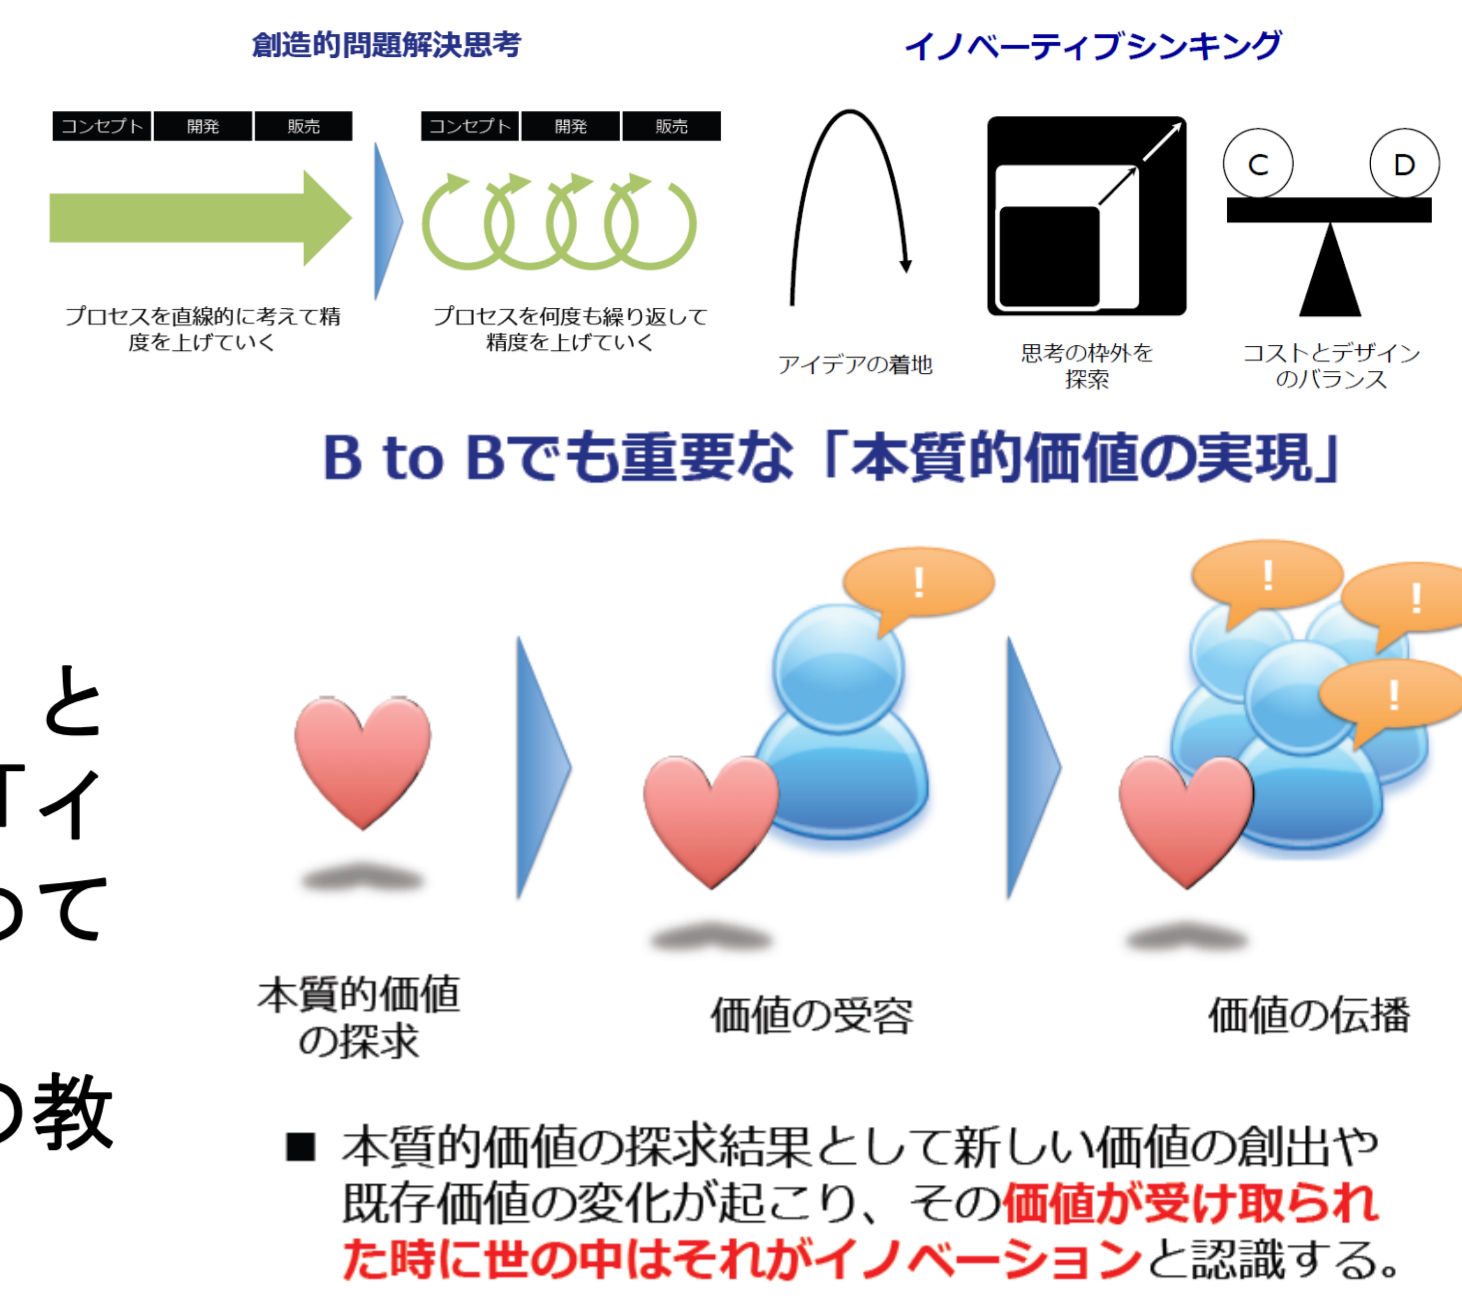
創造的問題解決思考

| コンセプト | 開発 | 販売 |
|---|---|---|

プロセスを直線的に考えて精度を上げていく

| コンセプト | 開発 | 販売 |
|---|---|---|

プロセスを何度も繰り返して精度を上げていく

イノベーティブシンキング

アイデアの着地

思考の枠外を探索

C D

コストとデザインのバランス

B to Bでも重要な「本質的価値の実現」

と
「イ
って
の教

!
!
!
!

本質的価値の探求

価値の受容

価値の伝播

■ 本質的価値の探求結果として新しい価値の創出や既存価値の変化が起こり、その価値が受け取られた時に世の中はそれがイノベーションと認識する。